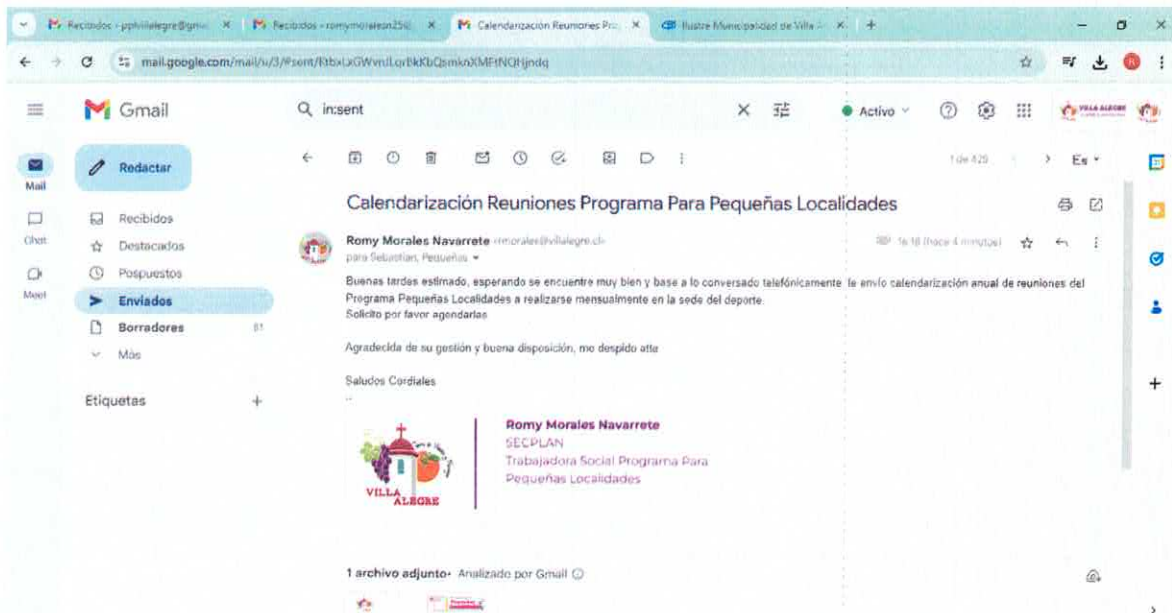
Recibidos - ppvillalegre@gmai ×
Recibidos - romymorales025@ ×
Calendarización Reuniones Pro ×
Ilustre Municipalidad de Villa A ×
+

mail.google.com/mail/u/3/#sent/FtbxLxGWvnJLqrBkKbQsmknXMFfNQHjndq

Gmail
in:sent
Activo

Mail
Chat
Meet

Redactar
Recibidos
Destacados
Pospuestos
Enviados
Borradores 81
Más

Etiquetas +

1 de 425
Es

Calendarización Reuniones Programa Para Pequeñas Localidades

Romy Morales Navarrete <rmorales@villalegre.cl>
para Sebastian, Pequeñas
16:18 (hace 4 minutos)

Buenas tardes estimado, esperando se encuentre muy bien y base a lo conversado telefónicamente le envío calendarización anual de reuniones del Programa Pequeñas Localidades a realizarse mensualmente en la sede del deporte.
Solicito por favor agendarlas

Agradecida de su gestión y buena disposición, me despido atte

Saludos Cordiales
--

VILLA ALEGRE

Romy Morales Navarrete
SECPLAN
Trabajadora Social Programa Para Pequeñas Localidades

1 archivo adjunto • Analizado por Gmail